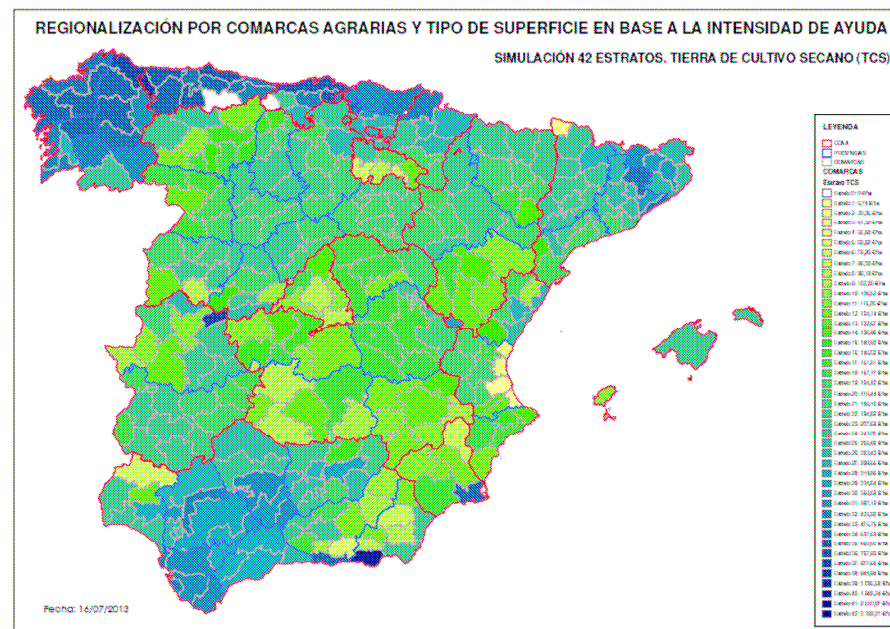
REGIONALIZACIÓN POR COMARCAS AGRARIAS Y TIPO DE SUPERFICIE EN BASE A LA INTENSIDAD DE AYUDA

SIMULACIÓN 42 ESTRATOS. TIERRA DE CULTIVO SECANO (TCS)

LEYENDA

CCAA
PROVINCIAS
COMARCAS

COMARCAS
Estrato TCS

Estrato 0: 0 €/ha
Estrato 1: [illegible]
Estrato 2: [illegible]
Estrato 3: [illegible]
Estrato 4: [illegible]
Estrato 5: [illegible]
Estrato 6: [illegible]
Estrato 7: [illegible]
Estrato 8: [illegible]
Estrato 9: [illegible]
Estrato 10: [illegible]
Estrato 11: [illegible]
Estrato 12: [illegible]
Estrato 13: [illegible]
Estrato 14: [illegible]
Estrato 15: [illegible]
Estrato 16: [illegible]
Estrato 17: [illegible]
Estrato 18: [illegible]
Estrato 19: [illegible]
Estrato 20: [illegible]
Estrato 21: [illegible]
Estrato 22: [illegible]
Estrato 23: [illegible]
Estrato 24: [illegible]
Estrato 25: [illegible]
Estrato 26: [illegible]
Estrato 27: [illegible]
Estrato 28: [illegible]
Estrato 29: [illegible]
Estrato 30: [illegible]
Estrato 31: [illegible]
Estrato 32: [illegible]
Estrato 33: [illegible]
Estrato 34: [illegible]
Estrato 35: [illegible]
Estrato 36: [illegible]
Estrato 37: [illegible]
Estrato 38: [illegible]
Estrato 39: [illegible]
Estrato 40: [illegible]
Estrato 41: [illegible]
Estrato 42: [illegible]

Fecha: 16/07/2013